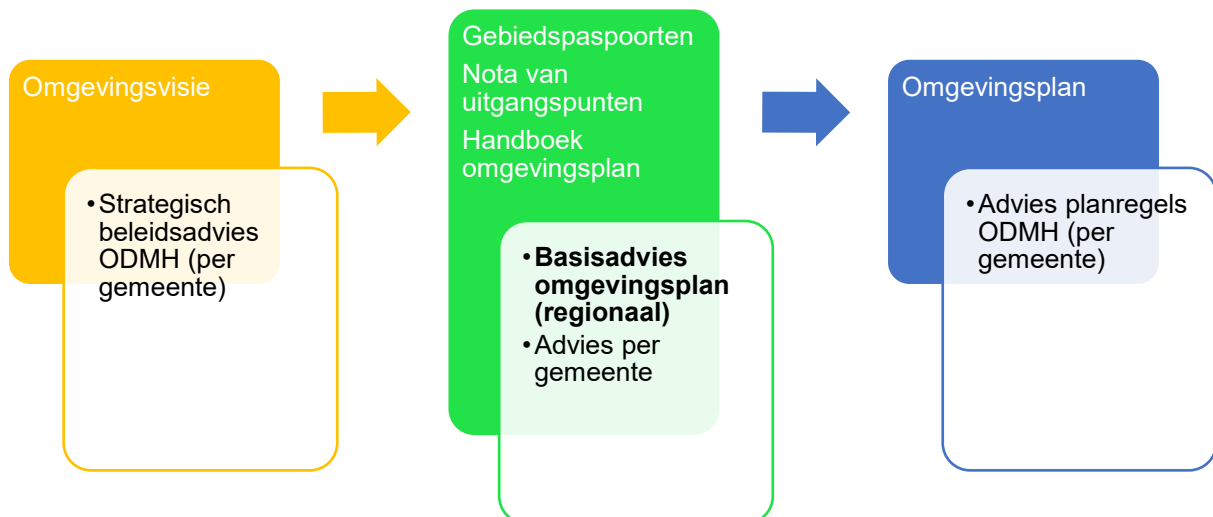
Omgevingsvisie

• Strategisch beleidsadvies ODMH (per gemeente)

Gebiedspaspoorten

Nota van uitgangspunten

Handboek omgevingsplan

• **Basisadvies omgevingsplan (regionaal)**
• Advies per gemeente

Omgevingsplan

• Advies planregels ODMH (per gemeente)